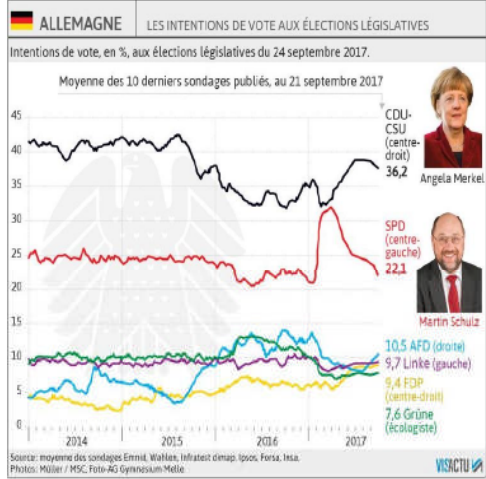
ALLEMAGNE | LES INTENTIONS DE VOTE AUX ÉLECTIONS LÉGISLATIVES

Intentions de vote, en %, aux élections législatives du 24 septembre 2017.

Moyenne des 10 derniers sondages publiés, au 21 septembre 2017

45
40
35
30
25
20
15
10
5
0

CDU-CSU (centre-droit) 36,2

Angela Merkel

SPD (centre-gauche) 22,1

Martin Schulz

10,5 AFD (droite)
9,7 Linke (gauche)
9,4 FDP (centre-droit)
7,6 Grüne (écologiste)

2014 2015 2016 2017

Source : moyenne des sondages Emnid, Wahlen, Infratest dimap, Ipsos, Forsa, Insa.
Photos : Müller / MSC, Foto-AG Gymnasium Melle.

VISACTU